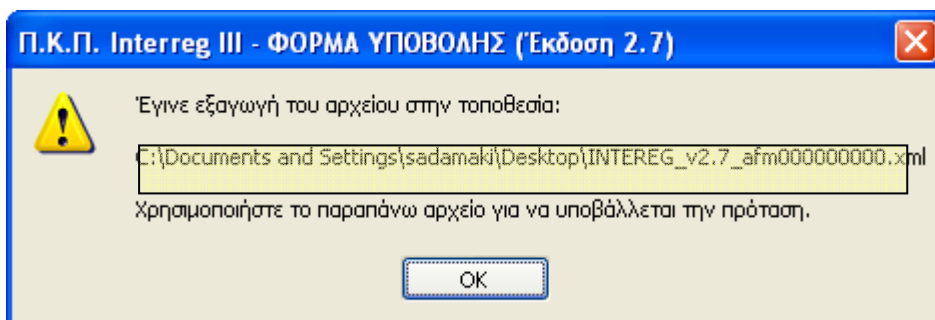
Π.Κ.Π. Interreg III - ΦΟΡΜΑ ΥΠΟΒΟΛΗΣ (Έκδοση 2.7)

Έγινε εξαγωγή του αρχείου στην τοποθεσία:

C:\Documents and Settings\sadamaki\Desktop\INTEREG_v2.7_afm000000000.xml

Χρησιμοποιήστε το παραπάνω αρχείο για να υποβάλλεται την πρόταση.

OK